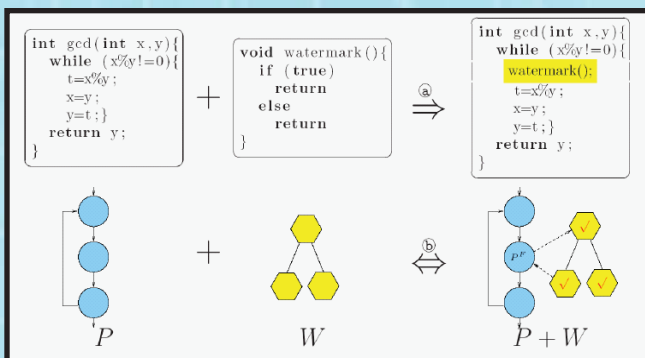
int gcd(int x,y){
while (x%y!=0){
t=x%y;
x=y;
y=t;}
return y;
}

+

void watermark(){
if (true)
return
else
return
}

ⓐ ⇒

int gcd(int x,y){
while (x%y!=0){
watermark();
t=x%y;
x=y;
y=t;}
return y;
}

$P$

+

$W$

ⓑ ⇔

$p^w$

✓ ✓ ✓

$P+W$